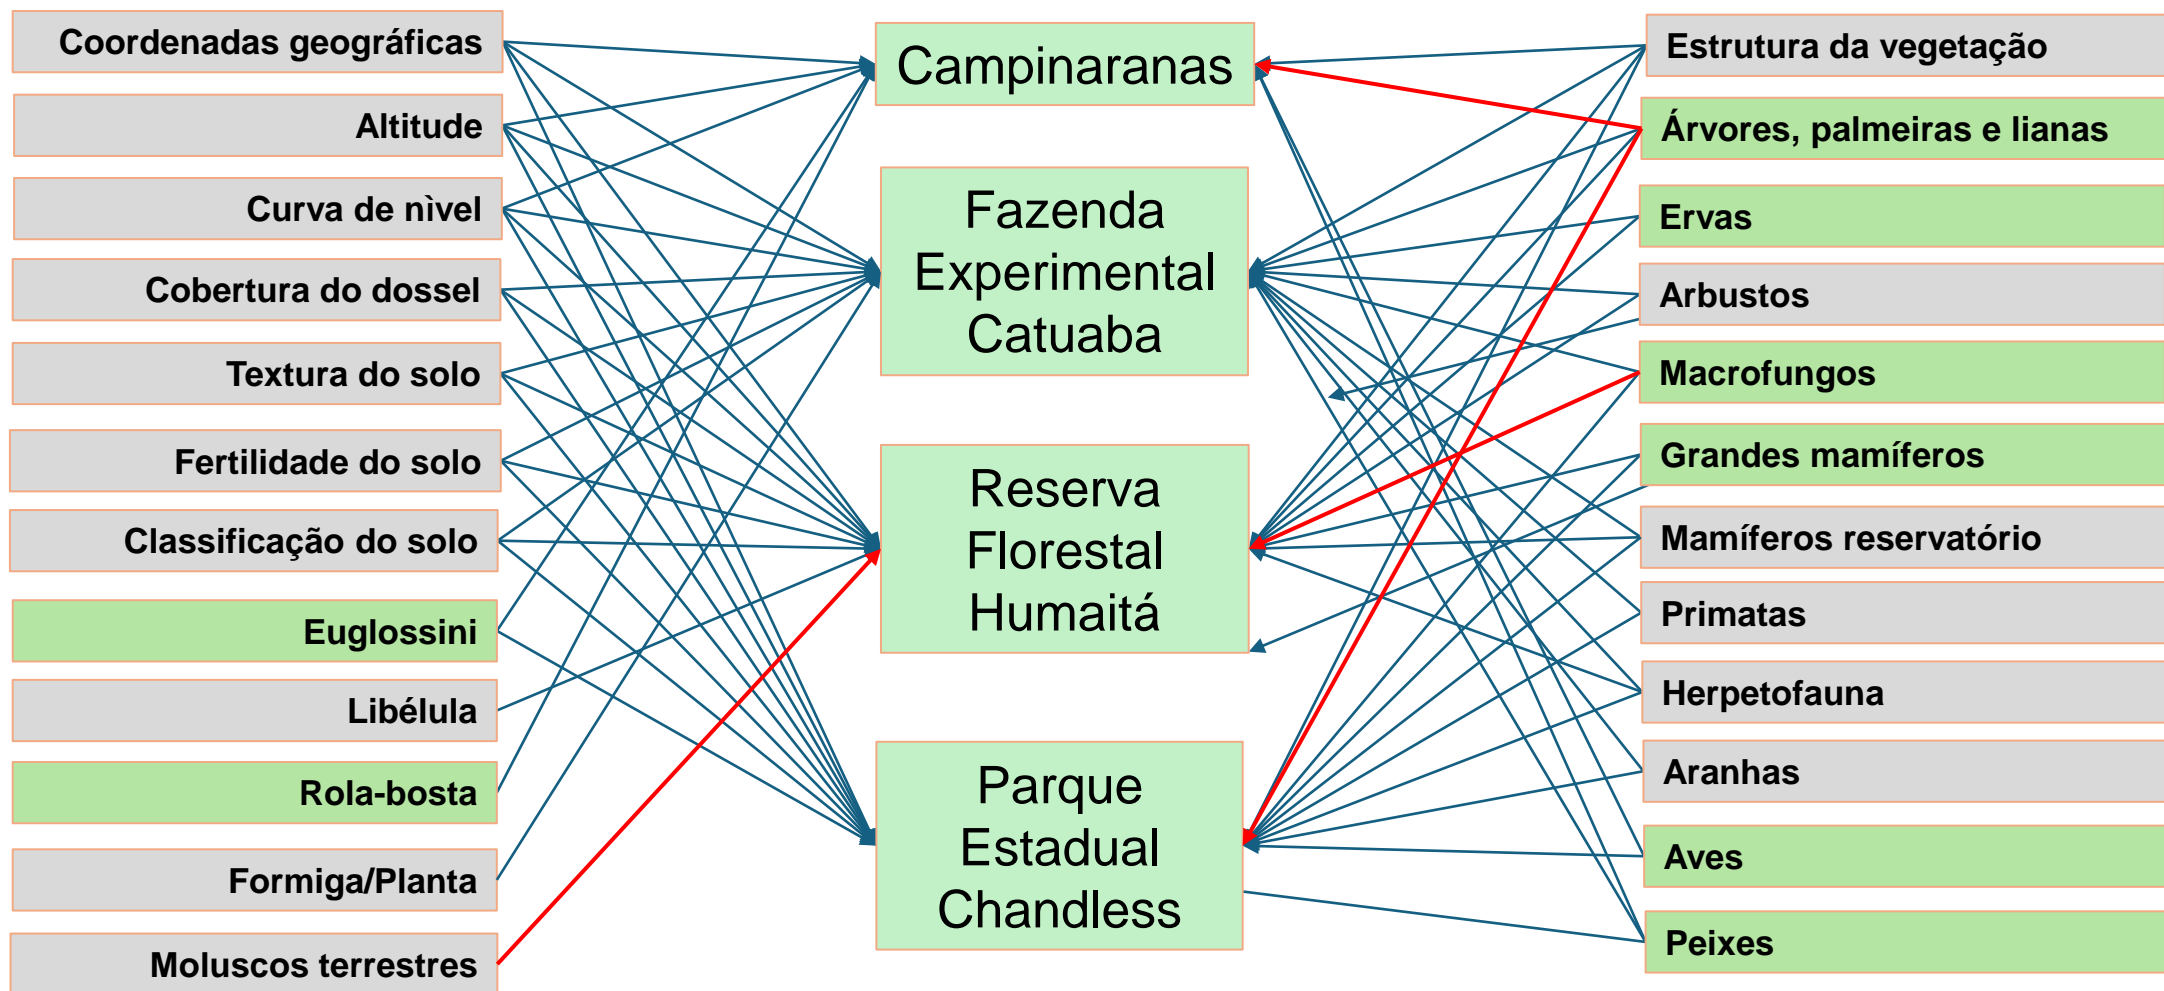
Coordenadas geográficas

Altitude

Curva de nìvel

Cobertura do dossel

Textura do solo

Fertilidade do solo

Classificação do solo

Euglossini

Libélula

Rola-bosta

Formiga/Planta

Moluscos terrestres

Campinaranas

Fazenda Experimental Catuaba

Reserva Florestal Humaitá

Parque Estadual Chandless

Estrutura da vegetação

Árvores, palmeiras e lianas

Ervas

Arbustos

Macrofungos

Grandes mamíferos

Mamíferos reservatório

Primatas

Herpetofauna

Aranhas

Aves

Peixes